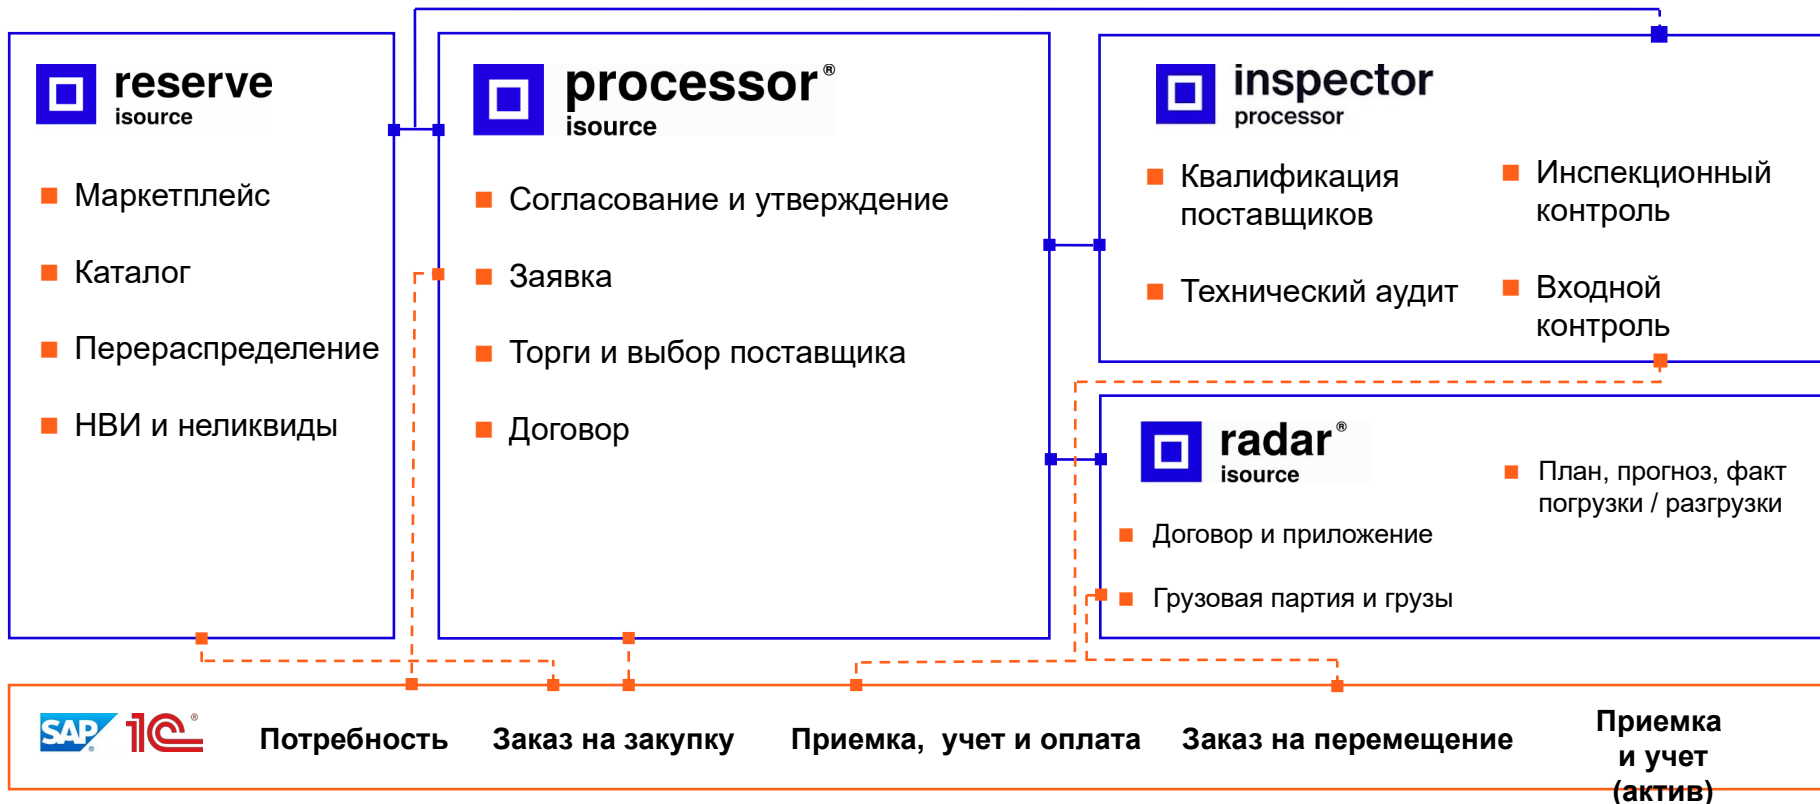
reserve
isource

Маркетплейс

Каталог

Перераспределение

НВИ и неликвиды

processor®
isource

Согласование и утверждение

Заявка

Торги и выбор поставщика

Договор

inspector
processor

Квалификация поставщиков

Технический аудит

Инспекционный контроль

Входной контроль

radar®
isource

Договор и приложение

Грузовая партия и грузы

План, прогноз, факт погрузки / разгрузки

SAP 1С®

Потребность

Заказ на закупку

Приемка, учет и оплата

Заказ на перемещение

Приемка и учет (актив)